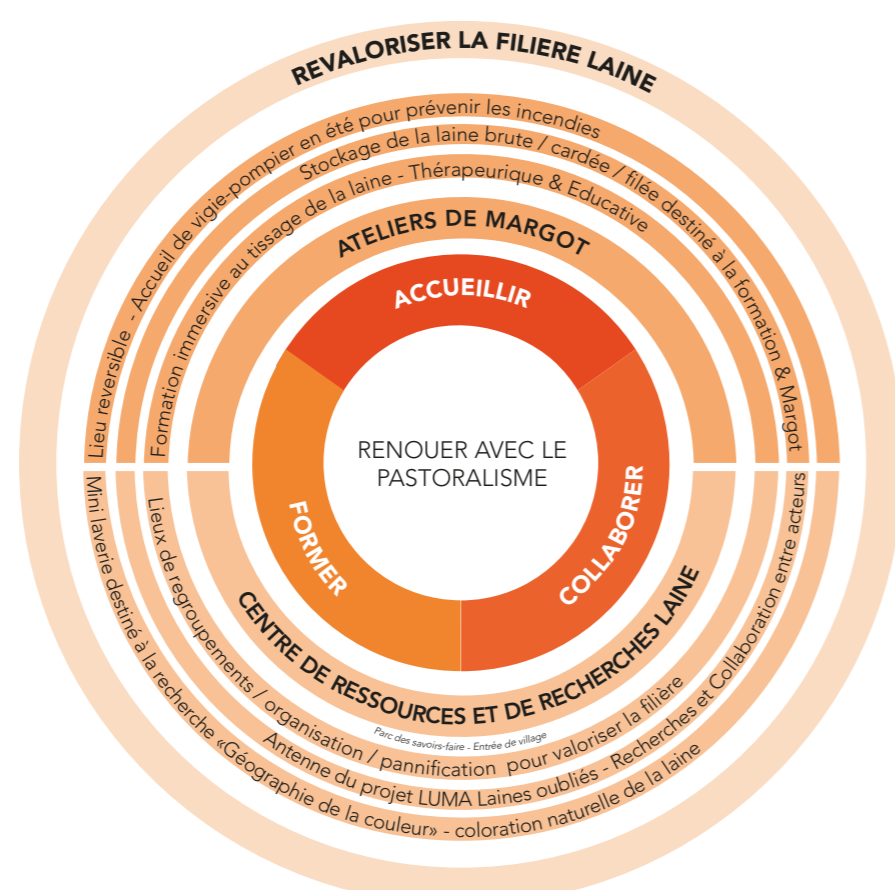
REVALORISER LA FILIERE LAINE

Lieu reversible - Accueil de vigie-pompier en été pour prévenir les incendies

Stockage de la laine brute / cardée / filée destiné à la formation & Margot

Formation immersive au tissage de la laine - Thérapeurique & Educative

ATELIERS DE MARGOT

ACCUEILLIR

FORMER

COLLABORER

RENOUER AVEC LE PASTORALISME

CENTRE DE RESSOURCES ET DE RECHERCHES LAINE

Parc des savoirs-faire - Entrée de village

Lieux de regroupements / organisation / pannification pour valoriser la filière

Antenne du projet LUMA Laines oubliés - Recherches et Collaboration entre acteurs

Mini laverie destiné à la recherche «Géographie de la couleur» - coloration naturelle de la laine